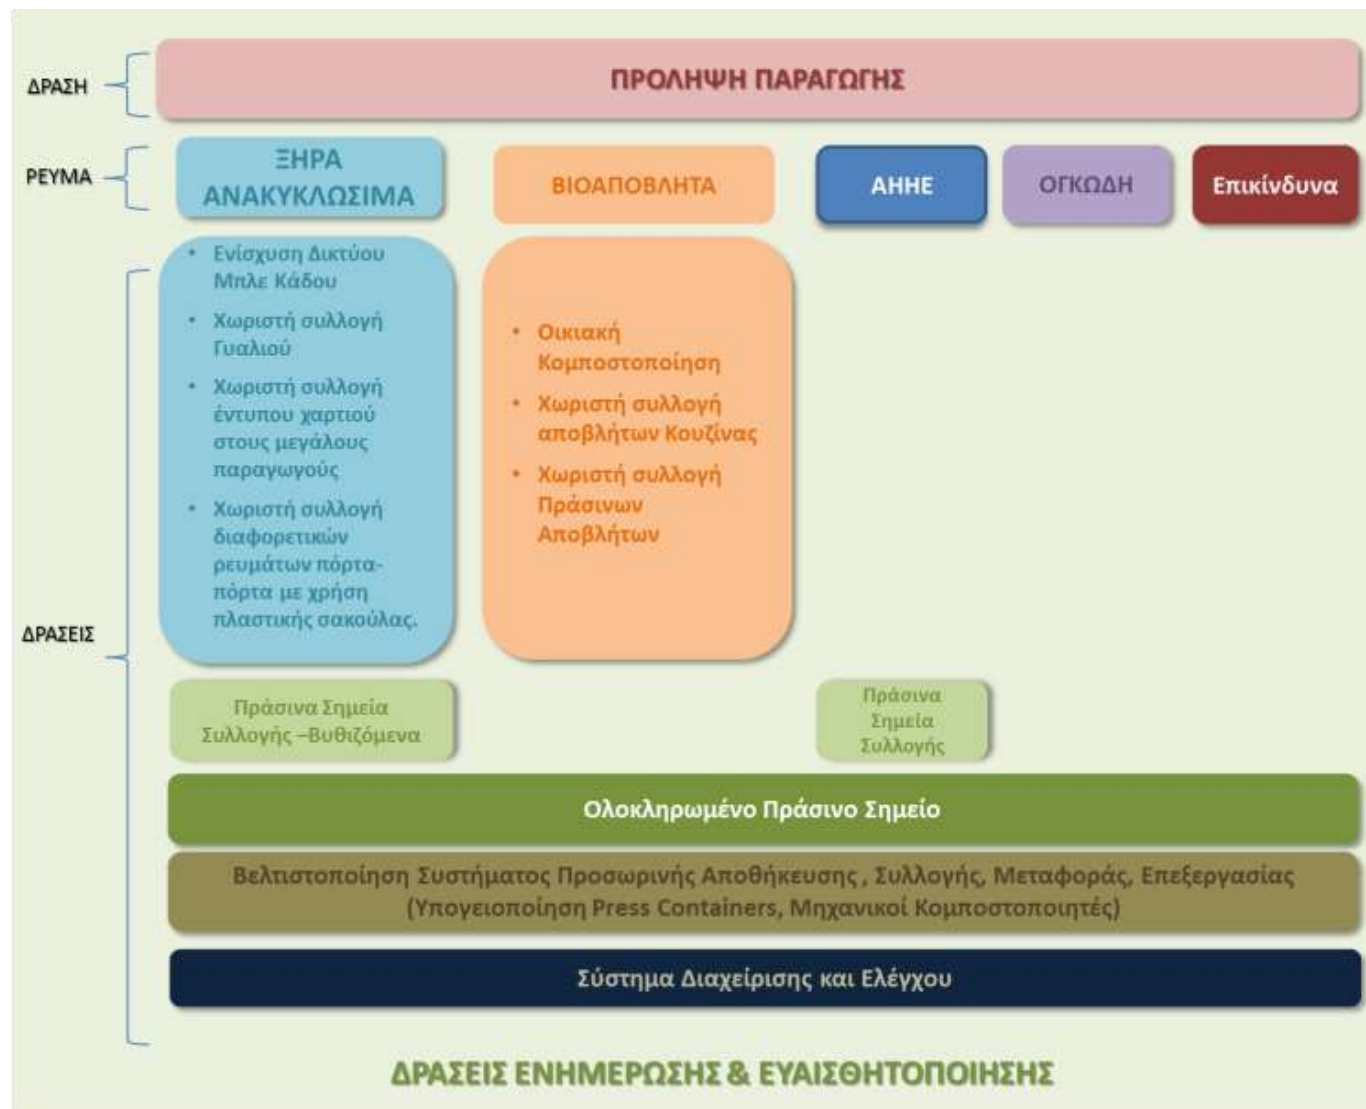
ΔΡΑΣΗ

ΠΡΟΛΗΨΗ ΠΑΡΑΓΩΓΗΣ

ΡΕΥΜΑ

ΞΗΡΑ ΑΝΑΚΥΚΛΩΣΙΜΑ

ΒΙΟΑΠΟΒΛΗΤΑ

ΑΗΗΕ

ΟΓΚΩΔΗ

Επικίνδυνα

ΔΡΑΣΕΙΣ

• Ενίσχυση Δικτύου Μπλε Κάδου
• Χωριστή συλλογή Γυαλιού
• Χωριστή συλλογή έντυπου χαρτιού στους μεγάλους παραγωγούς
• Χωριστή συλλογή διαφορετικών ρευμάτων πόρτα-πόρτα με χρήση πλαστικής σακούλας.

• Οικιακή Κομποστοποίηση
• Χωριστή συλλογή αποβλήτων Κουζίνας
• Χωριστή συλλογή Πράσινων Αποβλήτων

Πράσινα Σημεία Συλλογής –Βυθιζόμενα

Πράσινα Σημεία Συλλογής

Ολοκληρωμένο Πράσινο Σημείο

Βελτιστοποίηση Συστήματος Προσωρινής Αποθήκευσης , Συλλογής, Μεταφοράς, Επεξεργασίας (Υπογειοποίηση Press Containers, Μηχανικοί Κομποστοποιητές)

Σύστημα Διαχείρισης και Ελέγχου

ΔΡΑΣΕΙΣ ΕΝΗΜΕΡΩΣΗΣ & ΕΥΑΙΣΘΗΤΟΠΟΙΗΣΗΣ